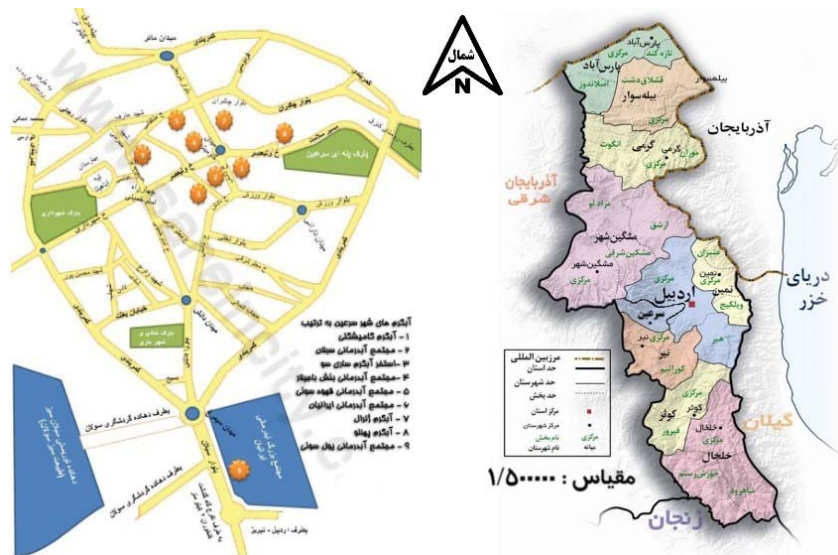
آبگرم های شهر سرعین به ترتیب
۱ - آبگرم گاومیشگلی
۲ - مجتمع آبدرمانی سبلان
۳ - استخر آبگرم سازی سو
۴ - مجتمع آبدرمانی بشك باجیلار
۵ - مجتمع آبدرمانی قهوه سوئی
۶ - مجتمع آبدرمانی ایلانلی
۷ - آبگرم ژاپل
۸ - آبگرم پهنلو
۹ - مجتمع آبدرمانی پیل سوئی

میدان مادر
پارک شهرداری
پارک جنگلی
پارک ژاپن
بلوار ولیعصر
بطرف دهکده گردشگری سوباتان
بطرف : اردبیل - تبریز

شمال
N

پارس آباد
مرکزی
تازه کند
اصلاندوز
قشلاق‌دشت
بیله سوار
بیله‌سوار
مرکزی
آذربایجان
گرمی
گرمی
انگوت
مرکزی
مرکزی
آذربایجان شرقی
مراد لو
ارشق
مشگین‌شهر
مشگین شرقی
مشگین‌شهر
مرکزی
عنبران
نمین
نمین
مرکزی
ویلکیج
اردبیل
مرکزی
سرعین
دریای خزر
نیر
مرکزی
کورائیم
هیر
کوثر
مرکزی
فیروز
گیلان
خلخال
خلخال
مرکزی
خورش رستم
شاهرود
زنجان

مرزبین المللی
حد استان
حد شهرستان
حد بخش
مرکز استان
مرکز شهرستان
نام بخش
نام شهرستان
مرکزی

مقیاس : ۱/۵۰۰۰۰۰